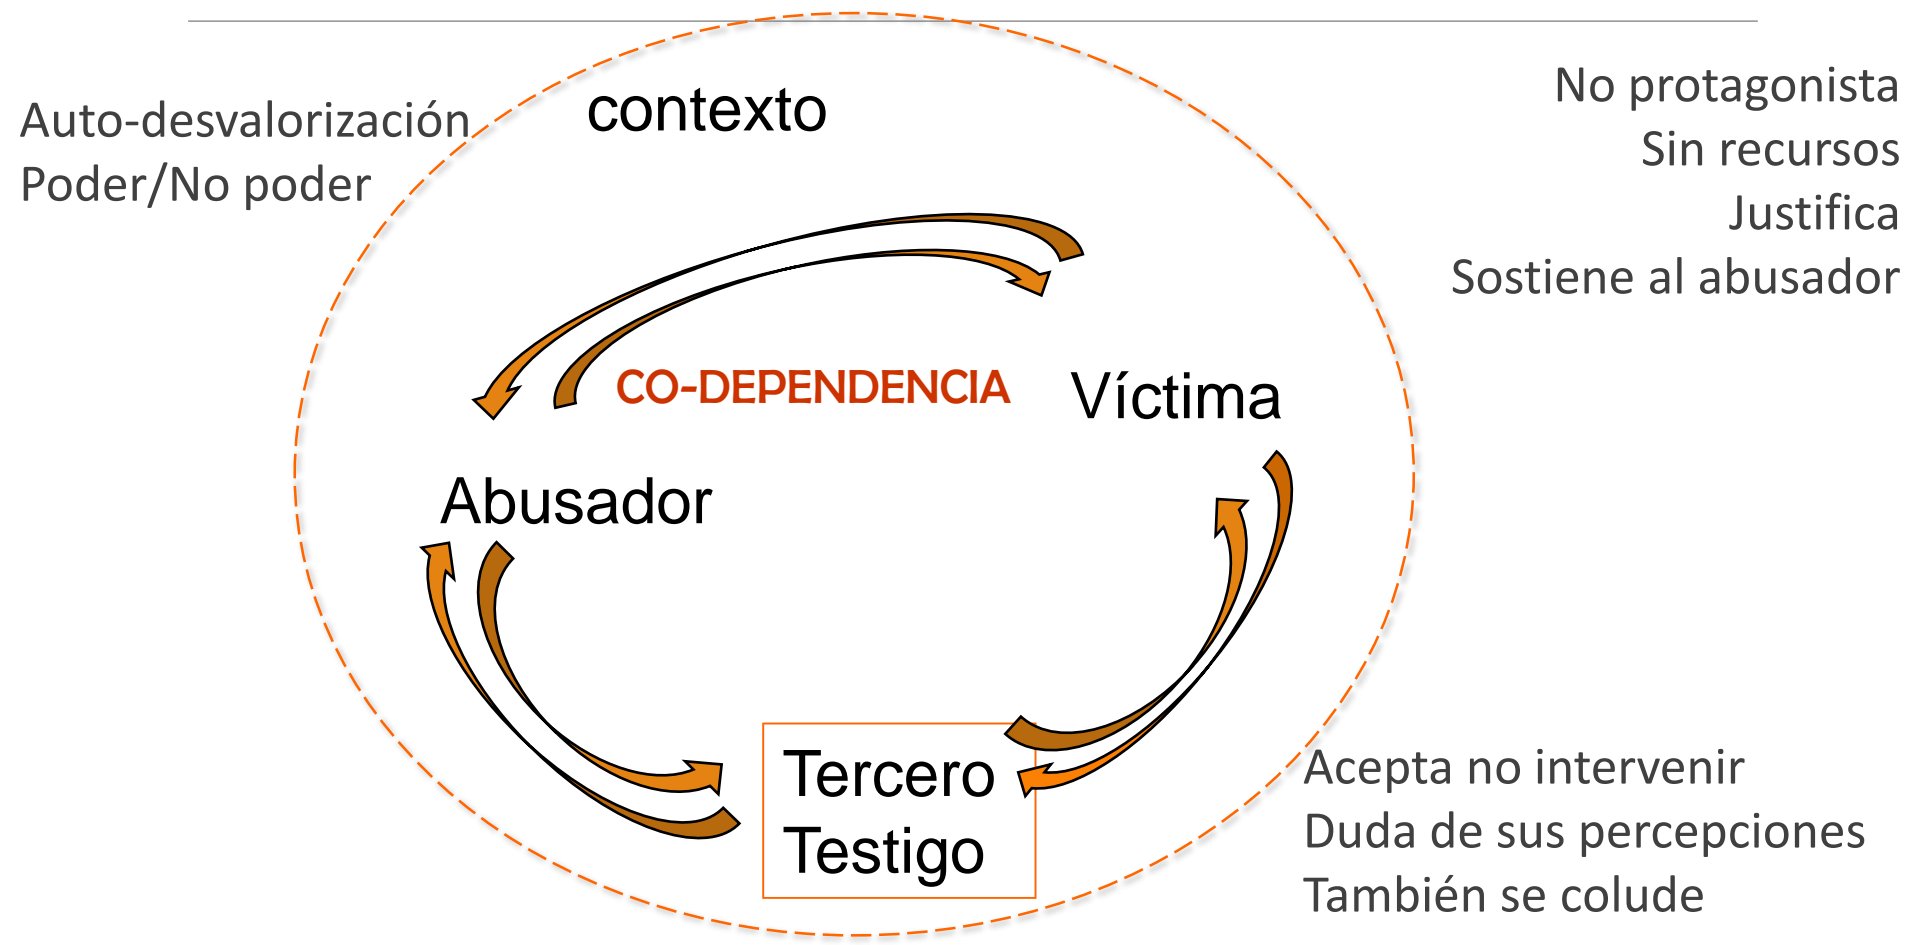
Auto-desvalorización
Poder/No poder

contexto

No protagonista
Sin recursos
Justifica
Sostiene al abusador

CO-DEPENDENCIA

Víctima

Abusador

Tercero
Testigo

Acepta no intervenir
Duda de sus percepciones
También se colude